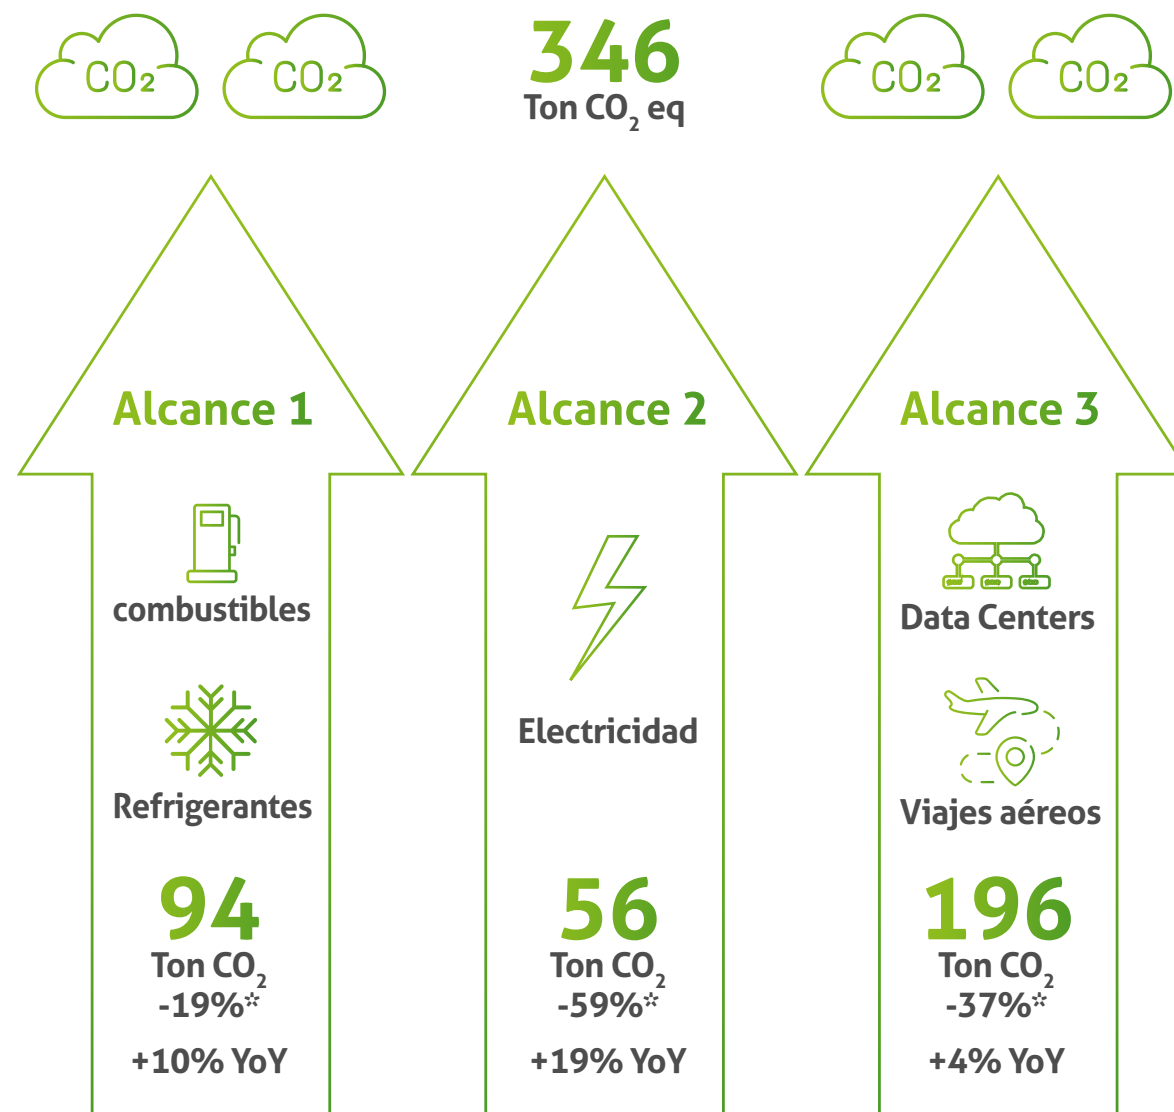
$CO_2$ $CO_2$

346
Ton $CO_2$ eq

$CO_2$ $CO_2$

Alcance 1

combustibles

Refrigerantes

94
Ton $CO_2$
-19%*

+10% YoY

Alcance 2

Electricidad

56
Ton $CO_2$
-59%*

+19% YoY

Alcance 3

Data Centers

Viajes aéreos

196
Ton $CO_2$
-37%*

+4% YoY